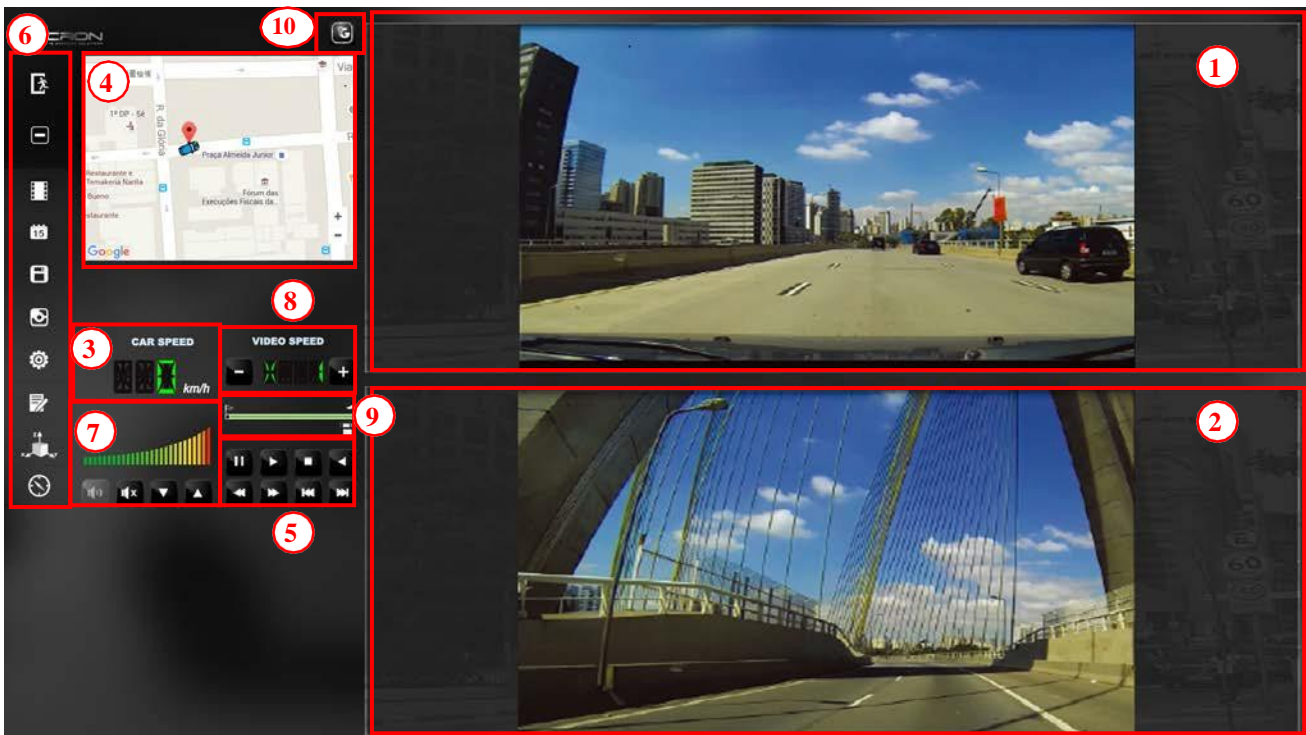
6

CRON

10

1

4

1º DP - Sé

R. da Glória

Praça Almeida Junior

Restaurante e Temakeria Narita

Bueno

Restaurante

Fórum das Execuções Fiscais da...

Via

Google

15

8

3

CAR SPEED

km/h

VIDEO SPEED

-

+

9

2

7

5